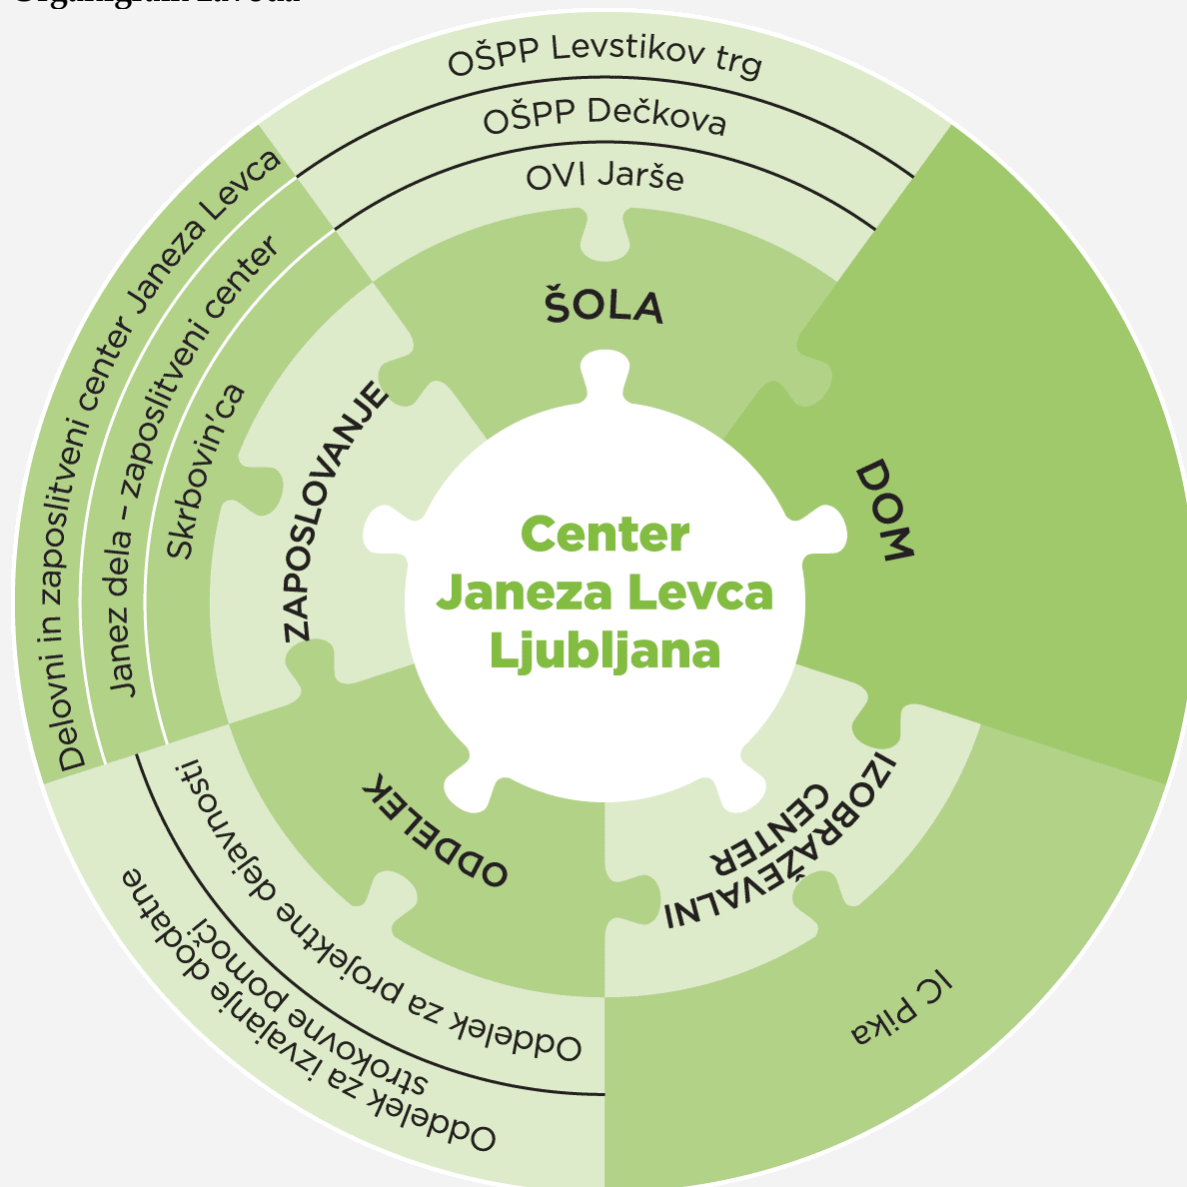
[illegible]

OŠPP Levstikov trg

OŠPP Dečkova

OVI Jarše

ŠOLA

DOM

Center Janeza Levca Ljubljana

ZAPOSLOVANJE

Skrbovin'ca

Janez dela – zaposlitveni center

Delovni in zaposlitveni center Janeza Levca

ODDELEK

IZOBRAŽEVALNI CENTER

IC Pika

Oddelek za projektne dejavnosti

Oddelek za izvajanje dodatne strokovne pomoči